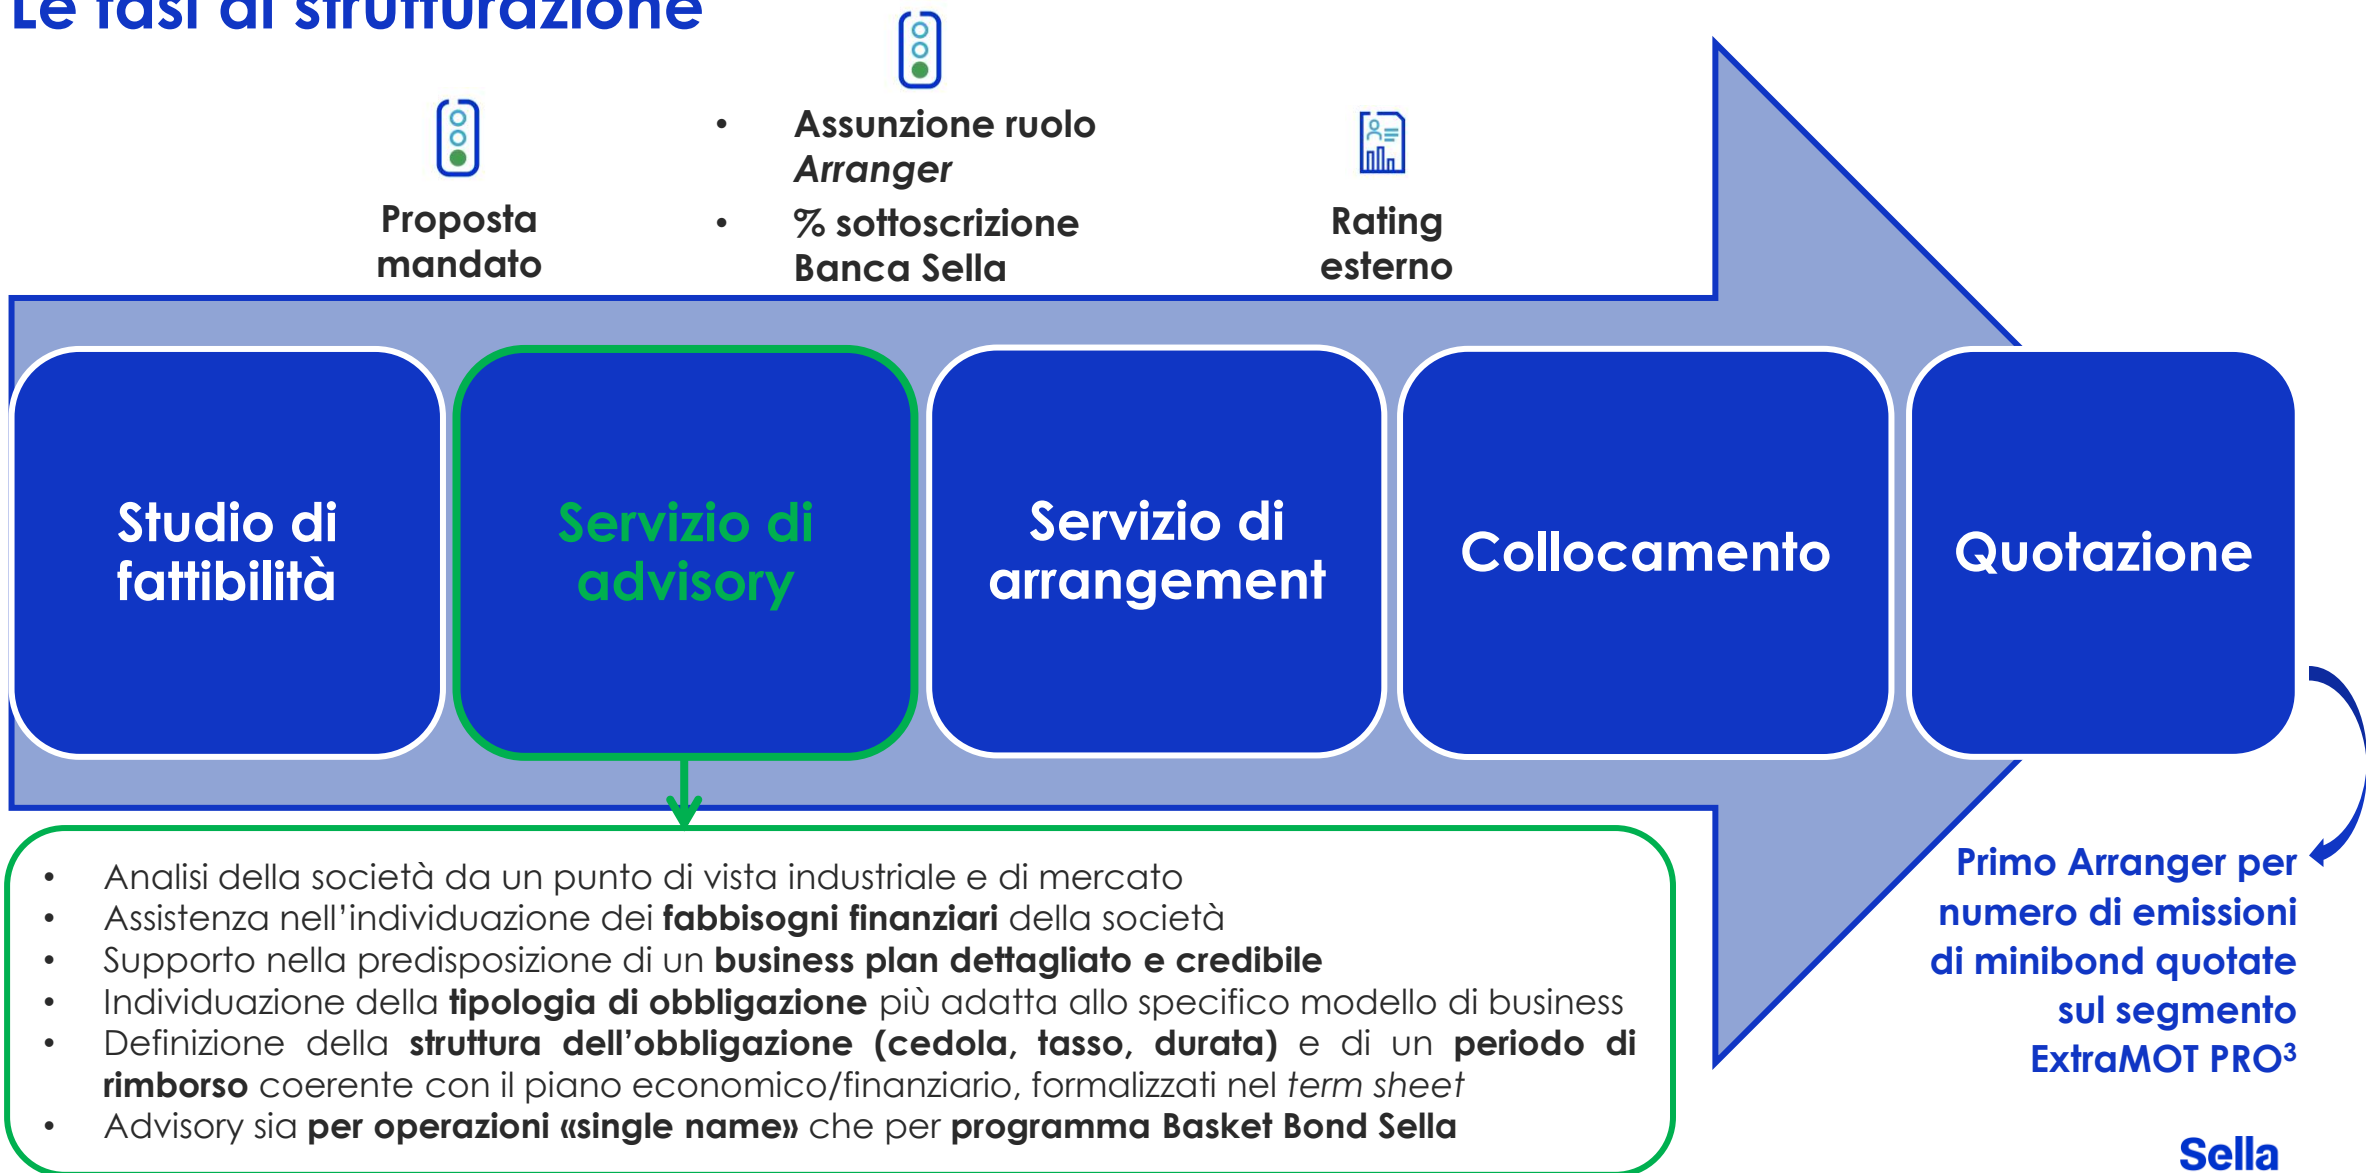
Le fasi di strutturazione

Proposta mandato

- Assunzione ruolo *Arranger*
- % sottoscrizione Banca Sella

Rating esterno

Studio di fattibilità

Servizio di advisory

Servizio di arrangement

Collocamento

Quotazione

- Analisi della società da un punto di vista industriale e di mercato
- Assistenza nell'individuazione dei **fabbisogni finanziari** della società
- Supporto nella predisposizione di un **business plan dettagliato e credibile**
- Individuazione della **tipologia di obbligazione** più adatta allo specifico modello di business
- Definizione della **struttura dell'obbligazione (cedola, tasso, durata)** e di un **periodo di rimborso** coerente con il piano economico/finanziario, formalizzati nel *term sheet*
- Advisory sia **per operazioni «single name»** che per **programma Basket Bond Sella**

Primo Arranger per numero di emissioni di minibond quotate sul segmento ExtraMOT PRO$^3$

Sella